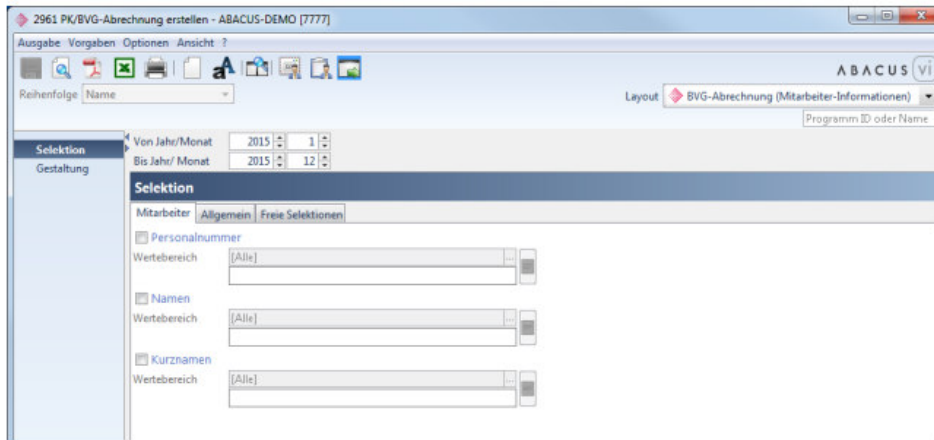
2961 PK/BVG-Abrechnung erstellen - ABACUS-DEMO [7777]

Ausgabe Vorgaben Optionen Ansicht ?

ABACUS vi

Reihenfolge Name

Layout BVG-Abrechnung (Mitarbeiter-Informationen)

Programm ID oder Name

Selektion
Gestaltung

Von Jahr/Monat 2015 1
Bis Jahr/ Monat 2015 12

Selektion

Mitarbeiter | Allgemein | Freie Selektionen

Personalnummer
Wertebereich [Alle]

Namen
Wertebereich [Alle]

Kurznamen
Wertebereich [Alle]